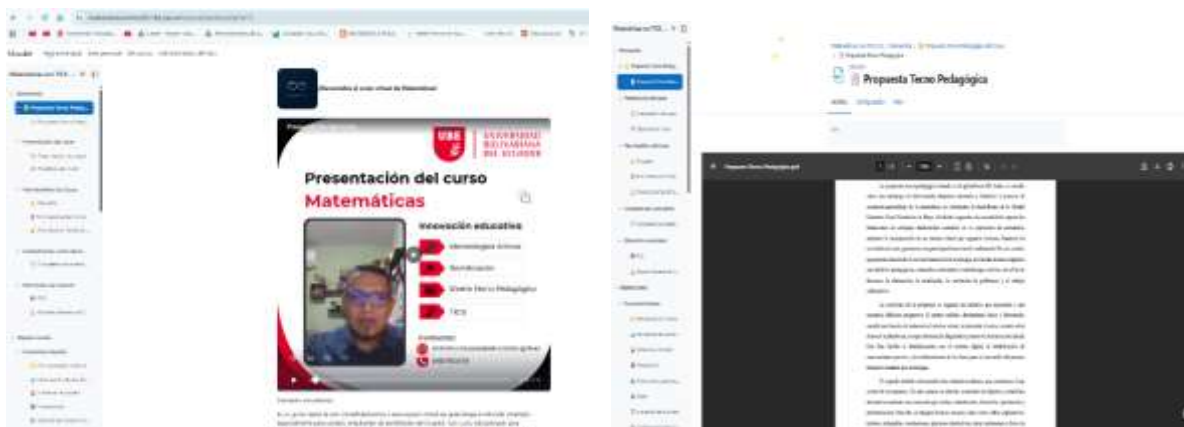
Bienvenido al curso virtual de Matemáticas

UBE UNIVERSIDAD BOLIVARIANA DEL ECUADOR

Presentación del curso
Matemáticas

Innovación educativa

Metodologías Activas

Gamificación

Diseño Tecno Pedagógico

TICs

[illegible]

Propuesta Tecno Pedagógica

Propuesta Tecno Pedagógica.pdf